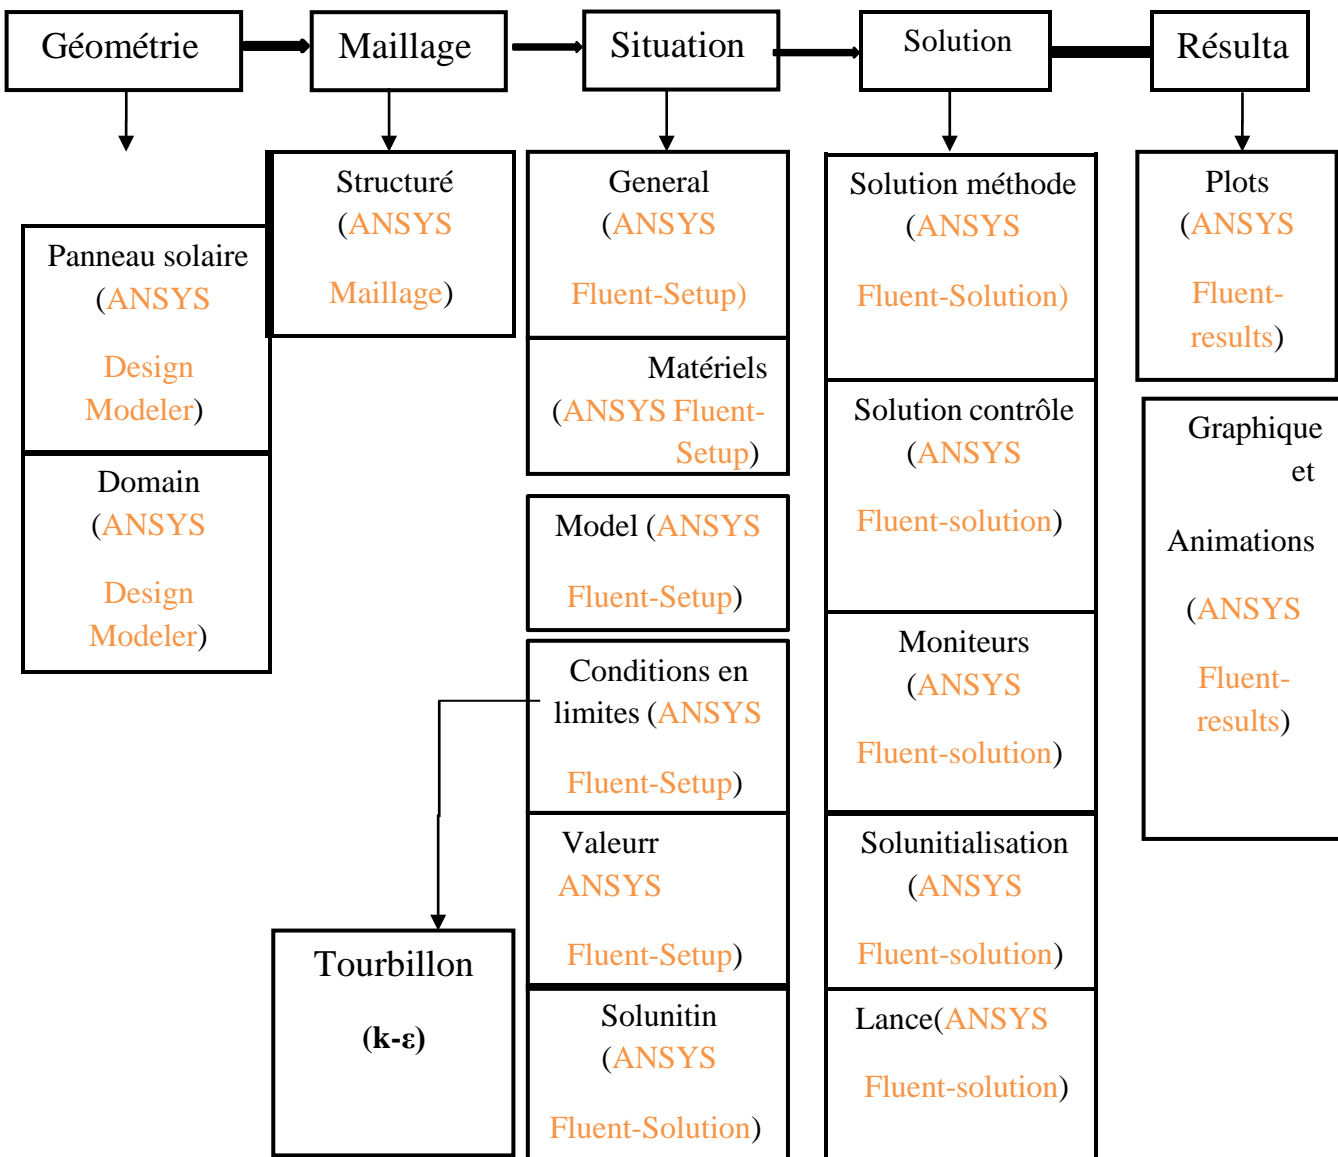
Géométrie

Maillage

Situation

Solution

Résulta

Panneau solaire (ANSYS Design Modeler)

Domain (ANSYS Design Modeler)

Structuré (ANSYS Maillage)

General (ANSYS Fluent-Setup)

Matériels (ANSYS Fluent-Setup)

Model (ANSYS Fluent-Setup)

Conditions en limites (ANSYS Fluent-Setup)

Valeurr ANSYS Fluent-Setup)

Solunitin (ANSYS Fluent-Solution)

Tourbillon

(k-ε)

Solution méthode (ANSYS Fluent-Solution)

Solution contrôle (ANSYS Fluent-solution)

Moniteurs (ANSYS Fluent-solution)

Solunitialisation (ANSYS Fluent-solution)

Lance(ANSYS Fluent-solution)

Plots (ANSYS Fluent-results)

Graphique et Animations (ANSYS Fluent-results)